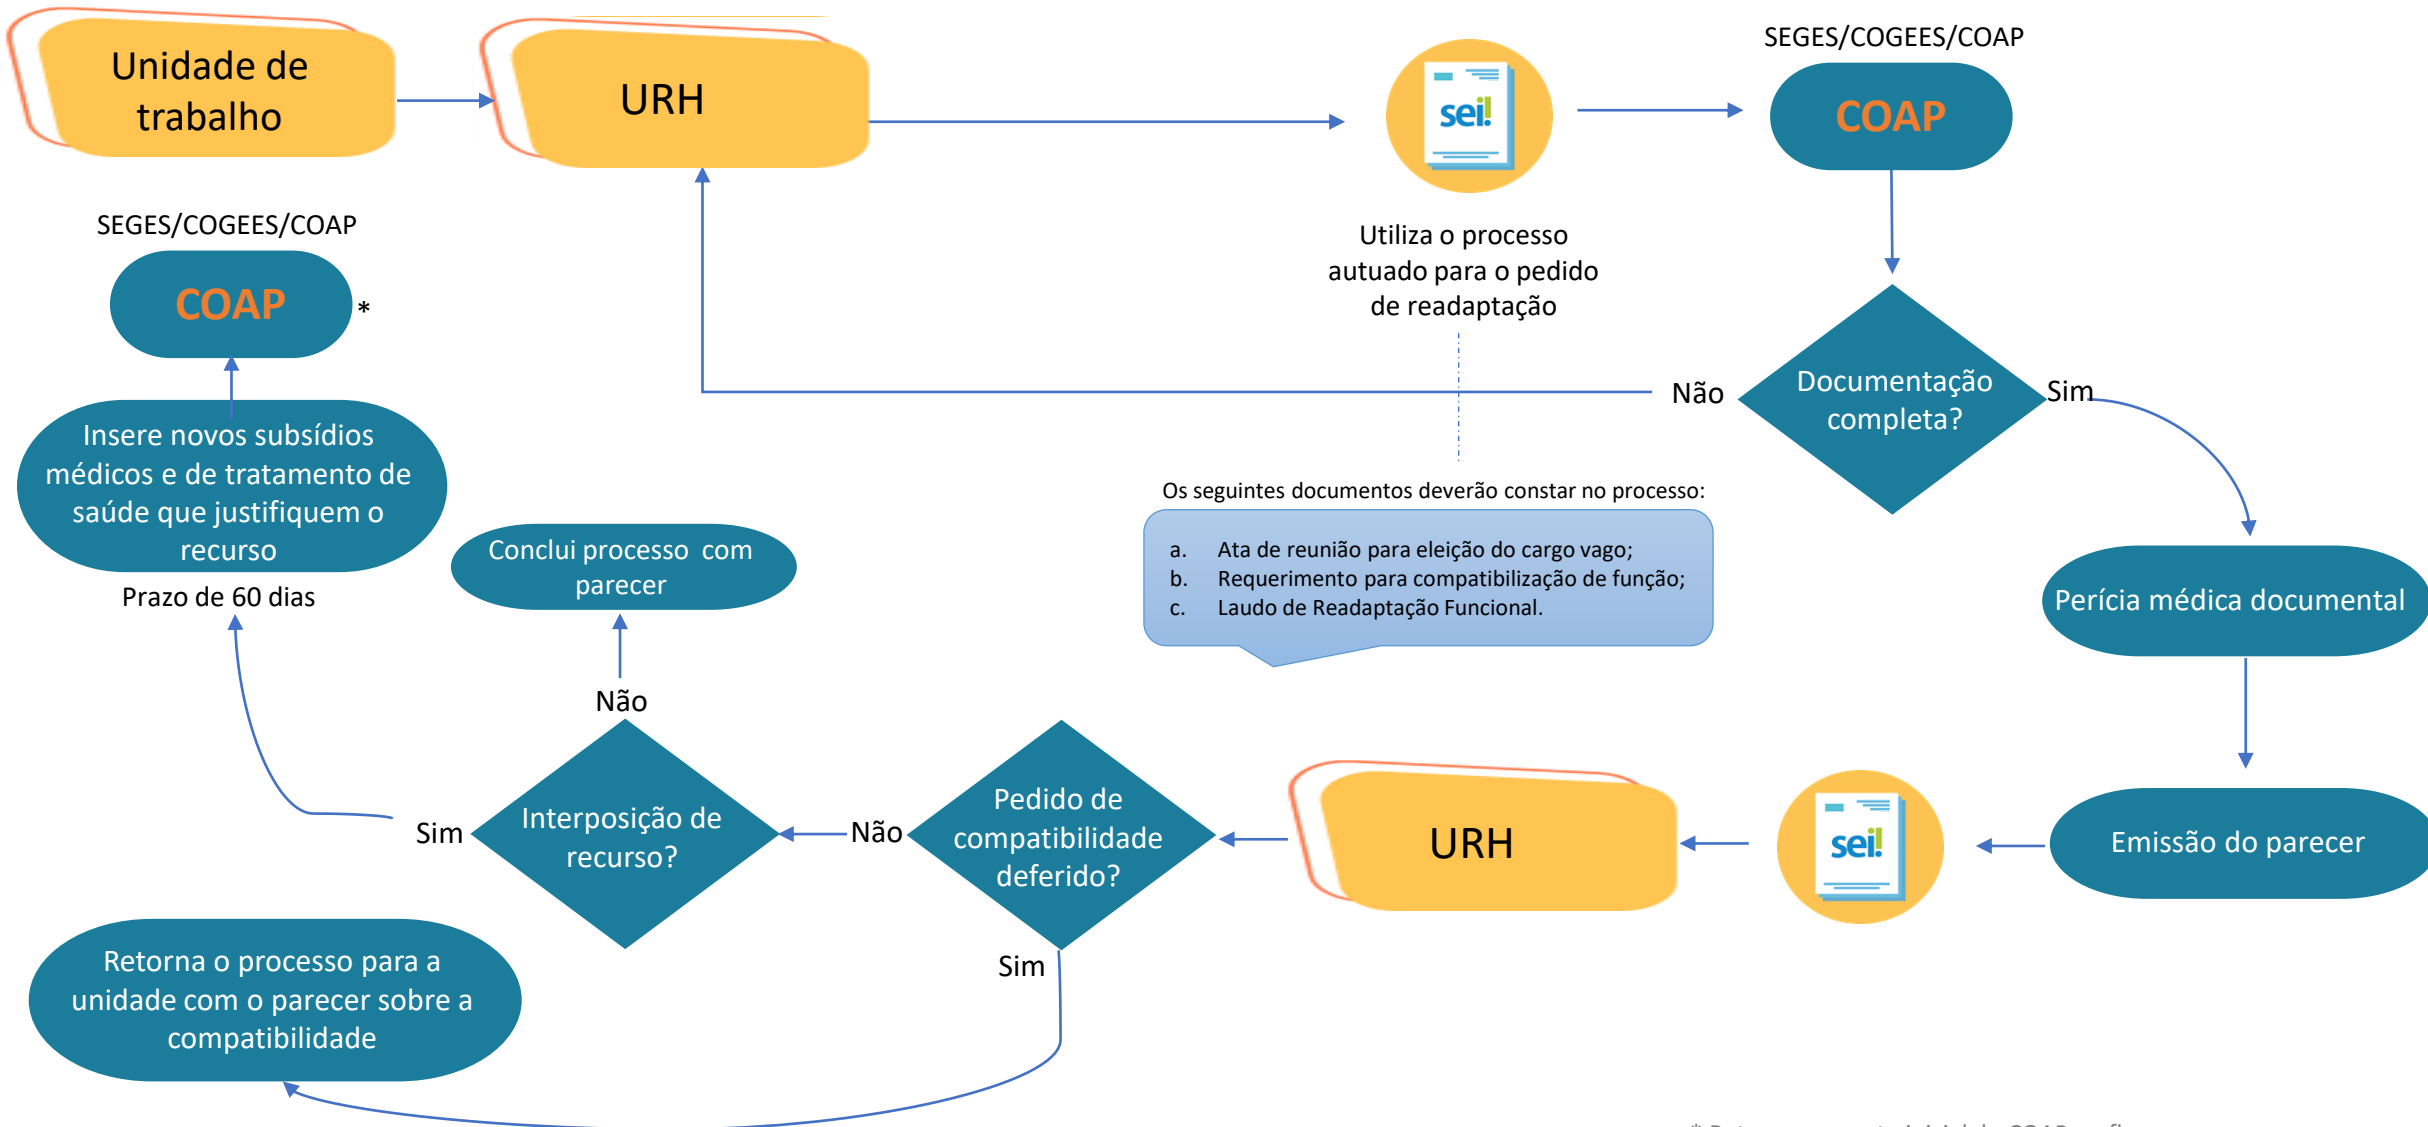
Unidade de trabalho

URH

sei!

SEGES/COGEES/COAP

COAP

Utiliza o processo autuado para o pedido de readaptação

SEGES/COGEES/COAP

COAP *

Insere novos subsídios médicos e de tratamento de saúde que justifiquem o recurso

Prazo de 60 dias

Não

Documentação completa?

Sim

Os seguintes documentos deverão constar no processo:

a. Ata de reunião para eleição do cargo vago;
b. Requerimento para compatibilização de função;
c. Laudo de Readaptação Funcional.

Conclui processo com parecer

Perícia médica documental

Não

Interposição de recurso?

Sim

Não

Pedido de compatibilidade deferido?

URH

sei!

Emissão do parecer

Sim

Retorna o processo para a unidade com o parecer sobre a compatibilidade

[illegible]